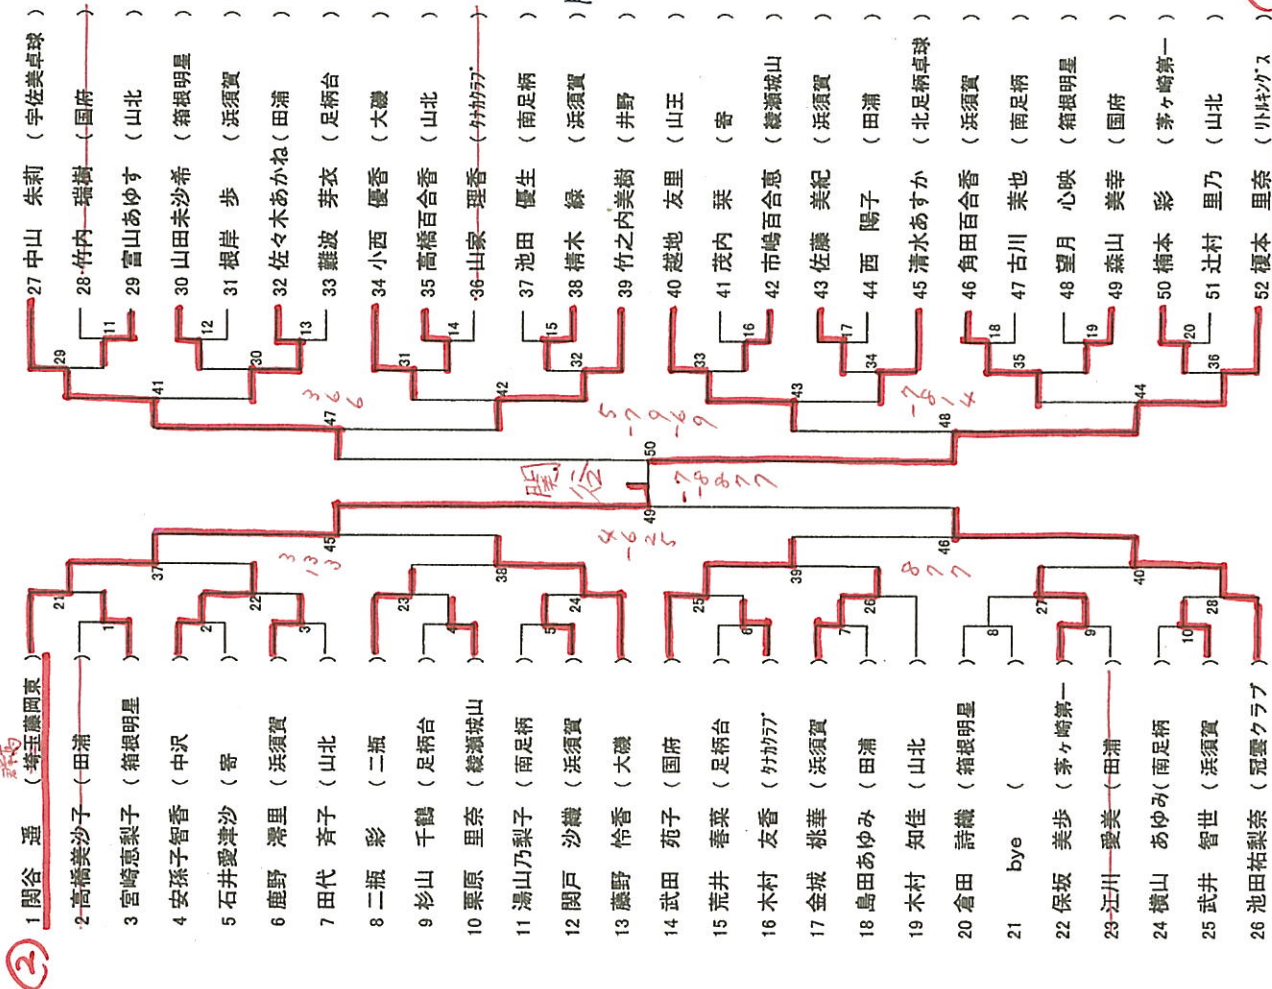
②
1 関谷 遥 （埼玉龍岡東）
2 高橋美沙子 （田浦 ）
3 宮崎恵梨子 （箱根明星 ）
4 安孫子智香 （中沢 ）
5 石井愛津沙 （客 ）
6 鹿野 澪里 （浜須賀 ）
7 田代 斉子 （山北 ）
8 二瓶 彩 （二瓶 ）
9 杉山 千鶴 （足柄台 ）
10 栗原 里奈 （綾瀬城山 ）
11 湯山乃梨子 （南足柄 ）
12 関戸 沙織 （浜須賀 ）
13 藤野 怜香 （大磯 ）
14 武田 苑子 （国府 ）
15 荒井 春菜 （足柄台 ）
16 木村 友香 （ｸﾘｶｸﾗﾌﾞ ）
17 金城 桃華 （浜須賀 ）
18 島田あゆみ （田浦 ）
19 木村 知佳 （山北 ）
20 倉田 詩織 （箱根明星 ）
21 bye （ ）
22 保坂 美歩 （茅ヶ崎第一 ）
23 江川 愛美 （田浦 ）
24 横山 あゆみ（南足柄 ）
25 武井 智世 （浜須賀 ）
26 池田祐梨奈 （冠雲クラブ ）

27 中山 朱莉 （宇佐美卓球 ）
28 竹内 瑞樹 （国府 ）
29 宮山あゆす （山北 ）
30 山田未沙希 （箱根明星 ）
31 根岸 歩 （浜須賀 ）
32 佐々木あかね（田浦 ）
33 難波 芽衣 （足柄台 ）
34 小西 優香 （大磯 ）
35 高橋百合香 （山北 ）
36 山家 理香 （ｸﾘｶｸﾗﾌﾞ ）
37 池田 優生 （南足柄 ）
38 楠木 緑 （浜須賀 ）
39 竹之内美樹 （井野 ）
40 越地 友里 （山王 ）
41 茂内 栞 （客 ）
42 市崎百合恵 （綾瀬城山 ）
43 佐藤 美紀 （浜須賀 ）
44 西 陽子 （田浦 ）
45 清水あすか （北足柄卓球 ）
46 角田百合香 （浜須賀 ）
47 古川 茉也 （南足柄 ）
48 望月 心映 （箱根明星 ）
49 森山 美幸 （国府 ）
50 楠本 彩 （茅ヶ崎第一 ）
51 辻村 里乃 （山北 ）
52 榎本 里奈 （ﾘﾄﾙｷﾝｸﾞｽ ）

1 2 3 4 5 6 7 8 9 10 11 12 13 14 15 16 17 18 19 20 21 22 23 24 25 26 27 28 29 30 31 32 33 34 35 36 37 38 39 40 41 42 43 44 45 46 47 48 49 50

3 6 6
5 -7 -9 -6 9
-7 -8 1 4
関谷
-7 -8 8 7 7
4 -6 2 5
3 13 3
8 7 7